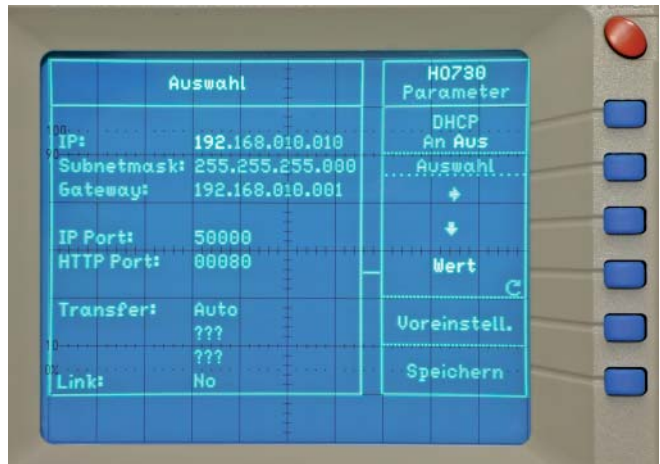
Auswahl

100
90
IP: 192.168.010.010
Subnetmask: 255.255.255.000
Gateway: 192.168.010.001

IP Port: 50000
HTTP Port: 00080

Transfer: Auto
???
10
???
0%
Link: No

HO730
Parameter

DHCP
An Aus

Auswahl

↑

↓

Wert

Voreinstell.

Speichern